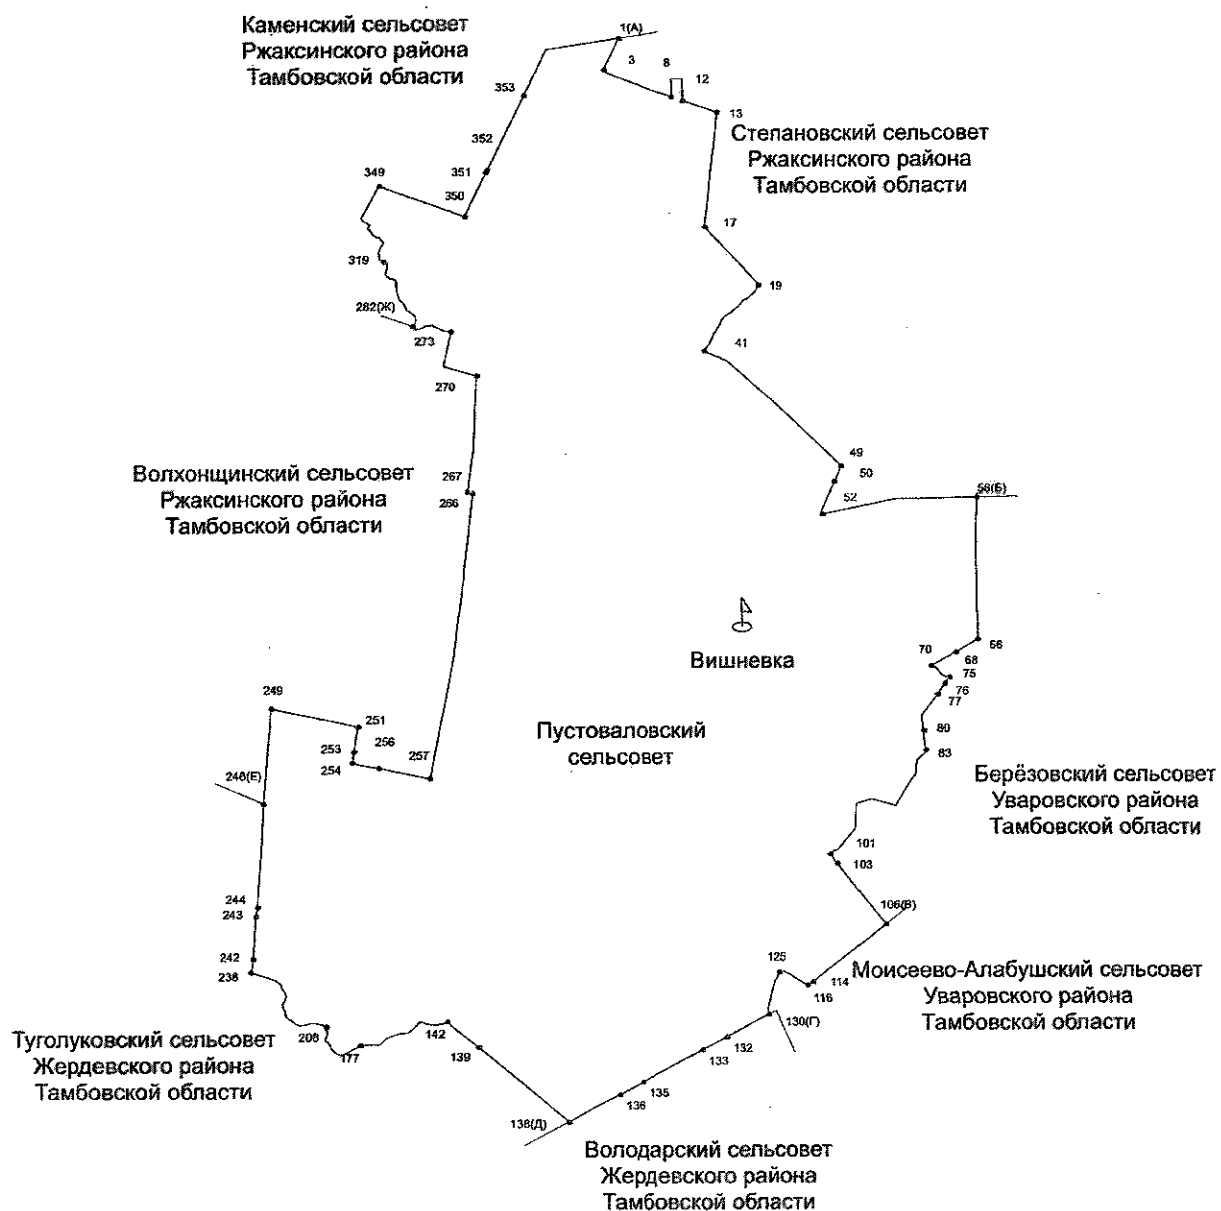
Каменский сельсовет
Ржаксинского района
Тамбовской области

1(А)
3
8
12
13
353
352
351
350
349
Степановский сельсовет
Ржаксинского района
Тамбовской области
17
19
319
282(Ж)
273
41
270
49
50
52
56(Б)
Волхонщинский сельсовет
Ржаксинского района
Тамбовской области
267
266

Вишневка
70
66
68
75
76
77
80
83
249
251
256
253
254
257
Пустоваловский
сельсовет
248(Е)
Берёзовский сельсовет
Уваровского района
Тамбовской области
101
103
106(В)
244
243
242
238
125
114
116
130(Г)
Моисеево-Алабушский сельсовет
Уваровского района
Тамбовской области
208
177
142
139
132
133
135
136
138(Д)
Туголуковский сельсовет
Жердевского района
Тамбовской области
Володарский сельсовет
Жердевского района
Тамбовской области